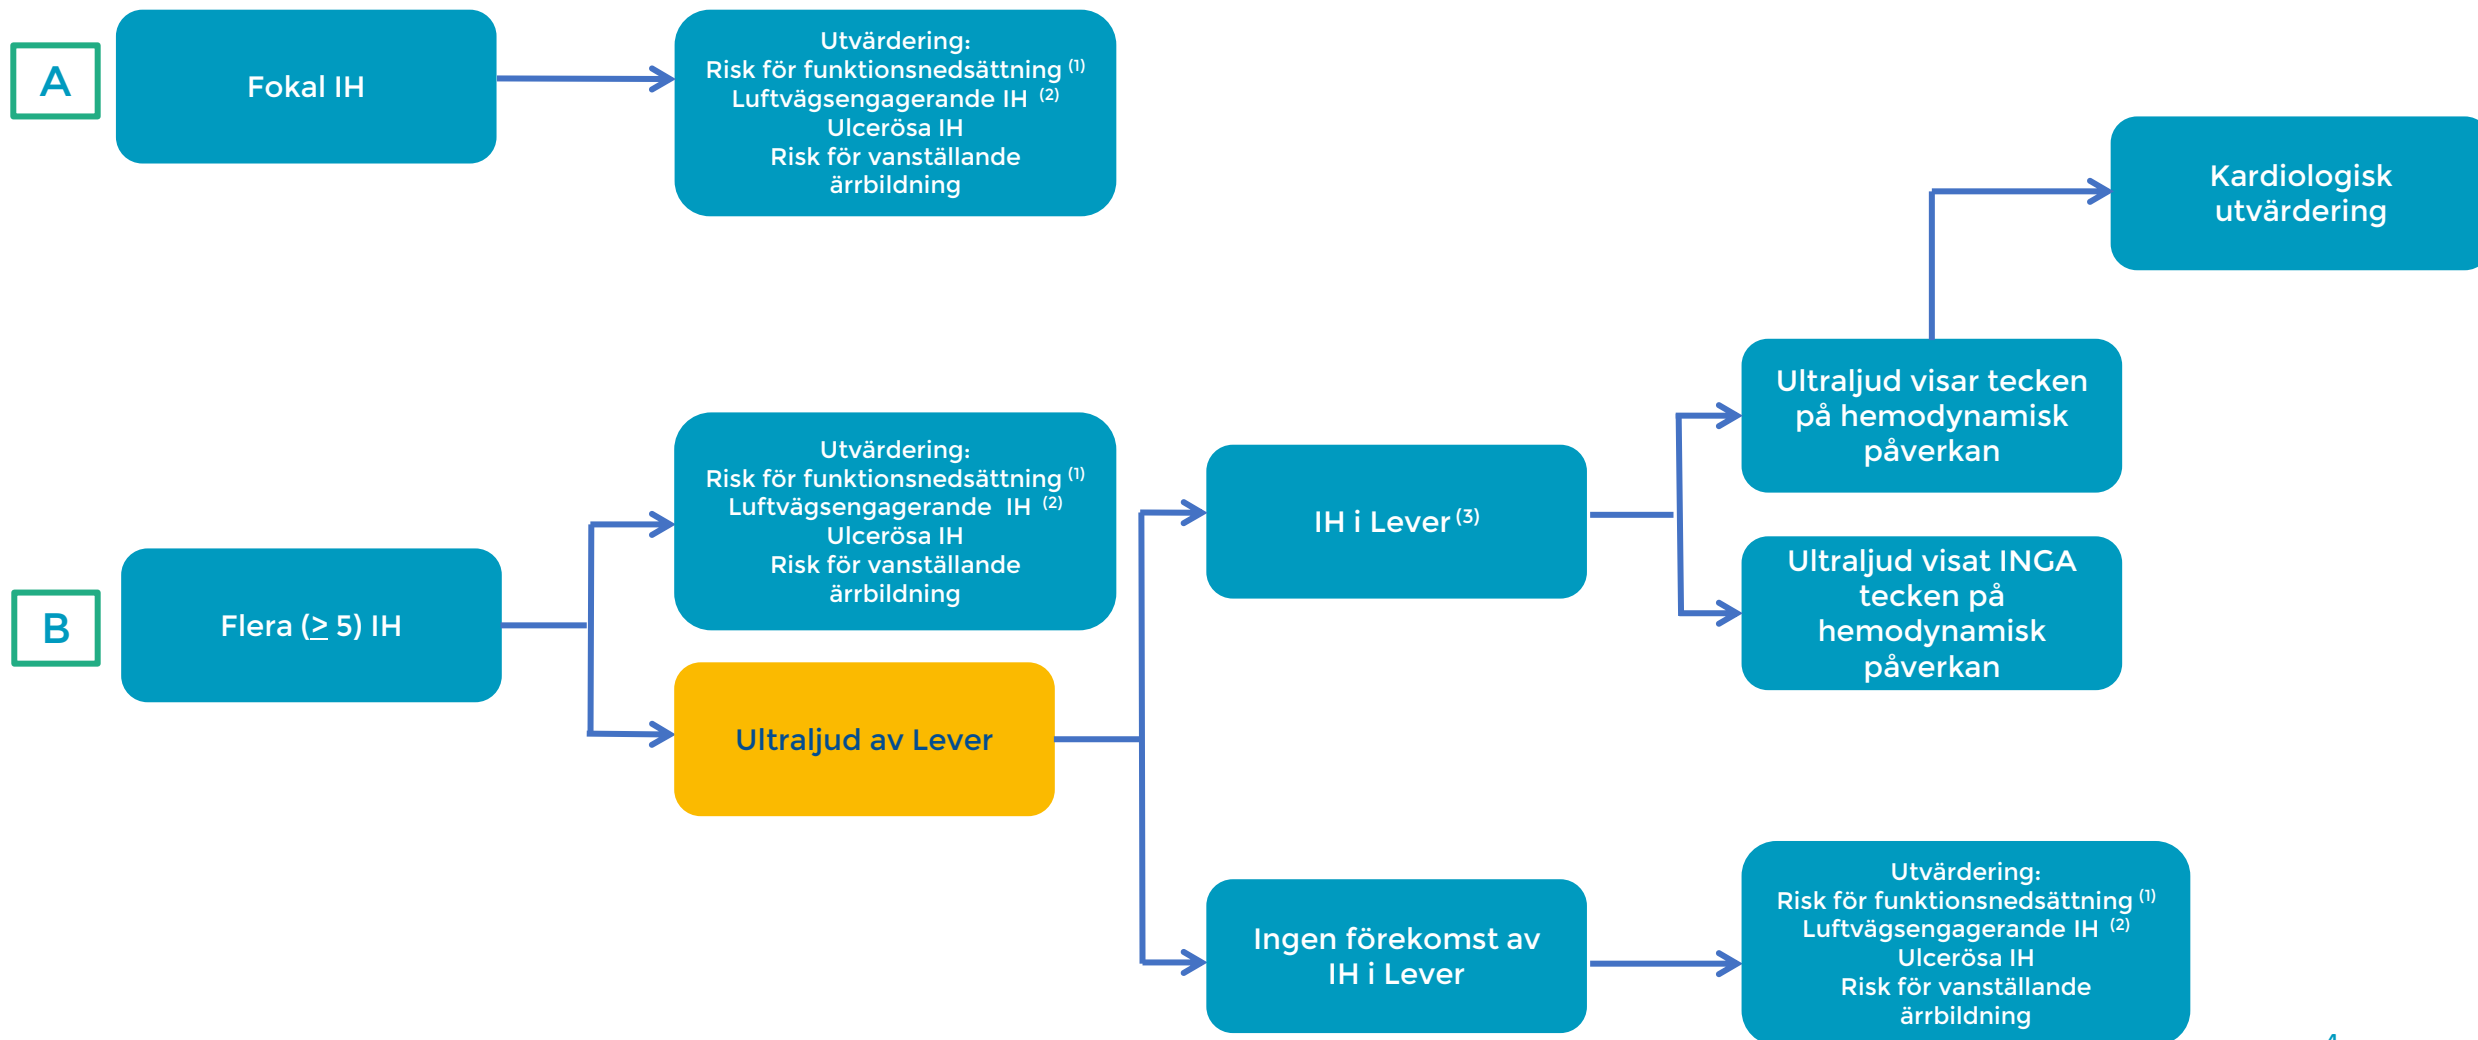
A

Fokal IH

Utvärdering:
Risk för funktionsnedsättning $^{(1)}$
Luftvägsengagerande IH $^{(2)}$
Ulcerösa IH
Risk för vanställande ärrbildning

Kardiologisk utvärdering

Ultraljud visar tecken på hemodynamisk påverkan

B

Flera ($\geq$ 5) IH

Utvärdering:
Risk för funktionsnedsättning $^{(1)}$
Luftvägsengagerande IH $^{(2)}$
Ulcerösa IH
Risk för vanställande ärrbildning

IH i Lever $^{(3)}$

Ultraljud visat INGA tecken på hemodynamisk påverkan

Ultraljud av Lever

Ingen förekomst av IH i Lever

Utvärdering:
Risk för funktionsnedsättning $^{(1)}$
Luftvägsengagerande IH $^{(2)}$
Ulcerösa IH
Risk för vanställande ärrbildning